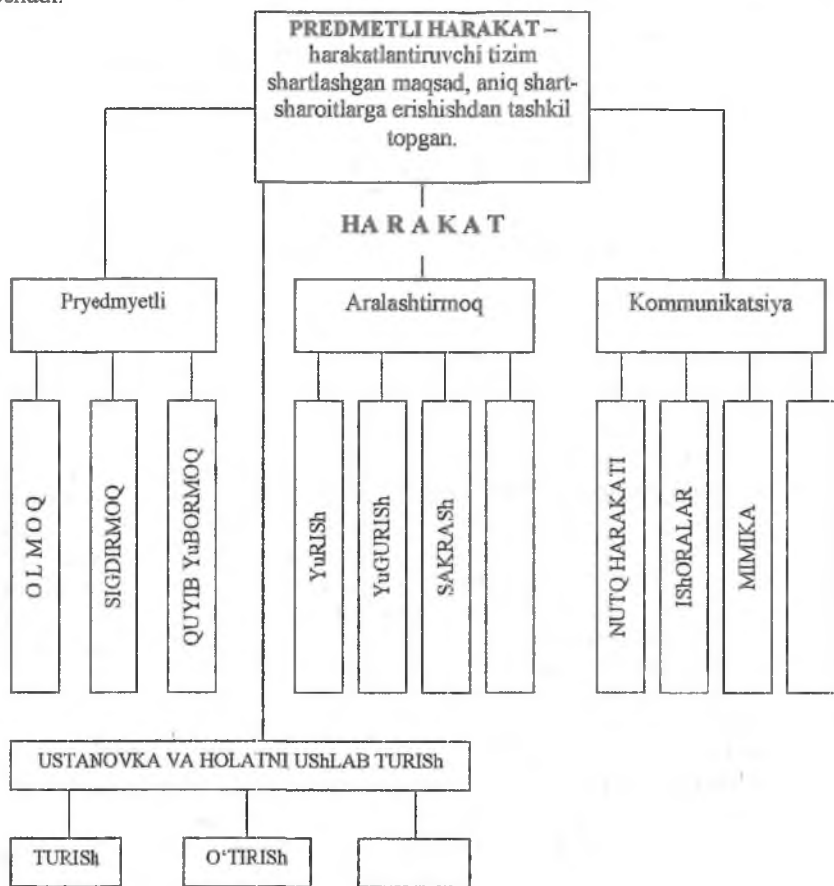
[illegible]

PREDMETLI HARAKAT – harakatlantiruvchi tizim shartlashgan maqsad, aniq shart-sharoitlarga erishishdan tashkil topgan.

HARAKAT

Pryedmyetli

Aralashtirmoq

Kommunikatsiya

OLMOQ

SIGDIRMOQ

QUYIB YuBORMOQ

YuRISh

YuGURISh

SAKRASh

NUTQ HARAKATI

IShORALAR

MIMIKA

USTANOVKA VA HOLATNI UShLAB TURISh

TURISh

O'TIRISh

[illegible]